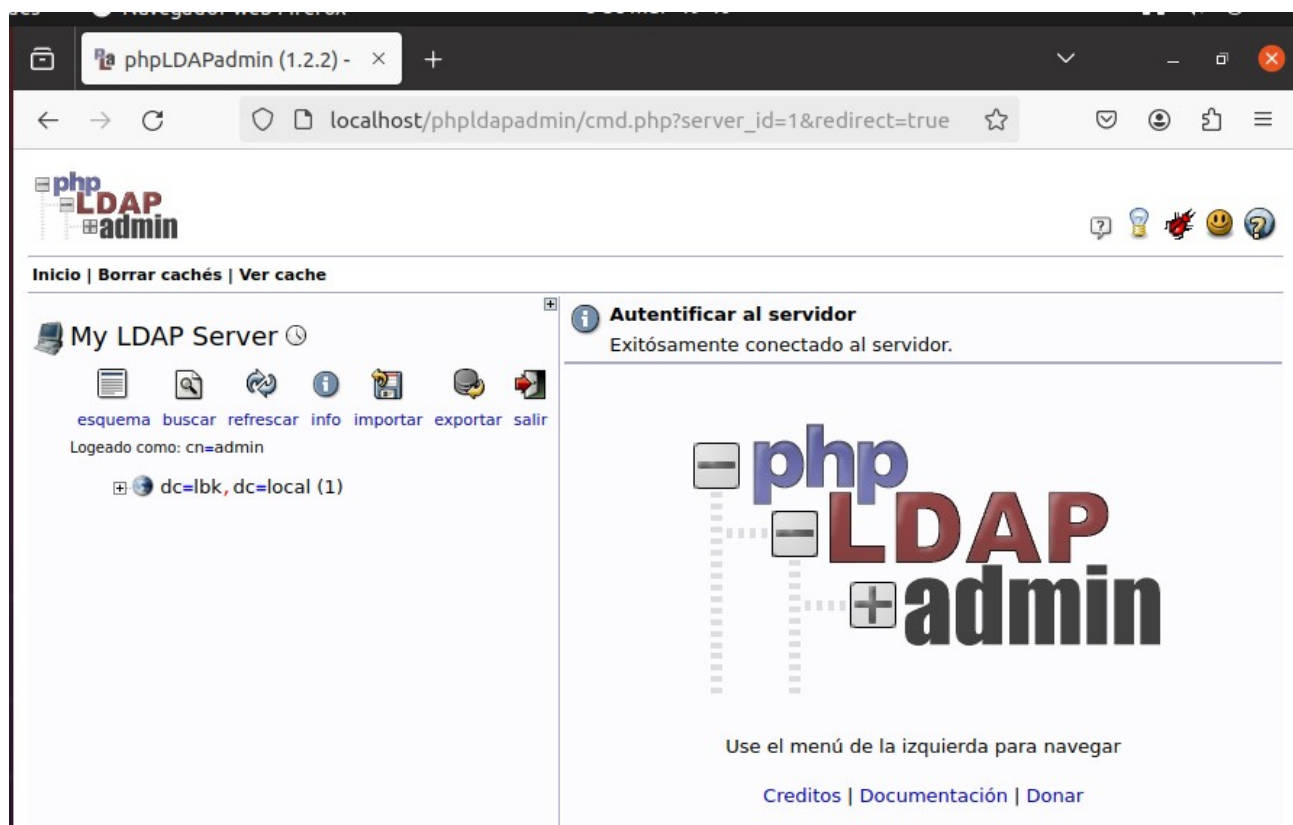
phpLDAPadmin (1.2.2) -

localhost/phpldapadmin/cmd.php?server_id=1&redirect=true

php LDAP admin

Inicio | Borrar cachés | Ver cache

My LDAP Server

esquema buscar refrescar info importar exportar salir

Logeado como: cn=admin

dc=lbk, dc=local (1)

Autentificar al servidor

Exitósamente conectado al servidor.

php LDAP admin

Use el menú de la izquierda para navegar

Creditos | Documentación | Donar